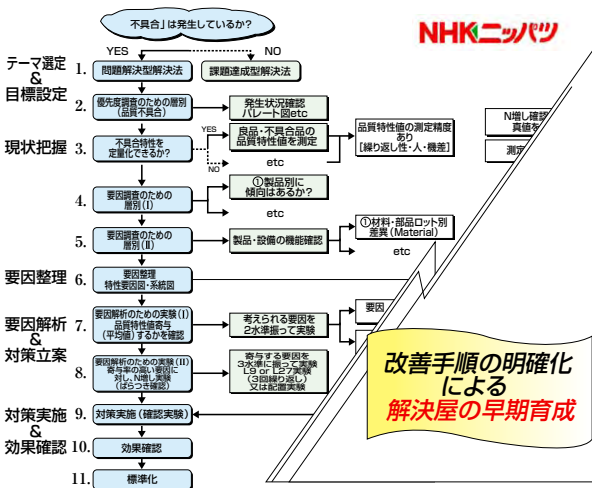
「不具合」は発生しているか?

NHKニッパツ

YES NO

テーマ選定
&
目標設定

1. 問題解決型解決法

課題達成型解決法

2. 優先度調査のための層別(品質不具合)

発生状況確認
パレート図etc

現状把握

3. 不具合特性を定量化できるか?

YES

良品・不良品の品質特性値を測定

品質特性値の測定精度あり
[繰り返し性・人・機差]

N増し確認
真値
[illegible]

測定

NO

etc

4. 要因調査のための層別(Ⅰ)

①製品別に傾向はあるか?

etc

5. 要因調査のための層別(Ⅱ)

製品・設備の機能確認

①材料・部品ロット別差異(Material)

etc

要因整理

6. 要因整理
特性要因図・系統図

要因解析
&
対策立案

7. 要因解析のための実験(Ⅰ)
品質特性値寄与(平均値)するかを確認

考えられる要因を2水準振って実験

要因

8. 要因解析のための実験(Ⅱ)
寄与率の高い要因に対しN増し実験(ばらつき確認)

寄与する要因を3水準に振って実験
L9 or L27実験
(3回繰り返し)
又は配置実験

改善手順の明確化
による
解決屋の早期育成

対策実施
&
効果確認

9. 対策実施(確認実験)

10. 効果確認

11. 標準化